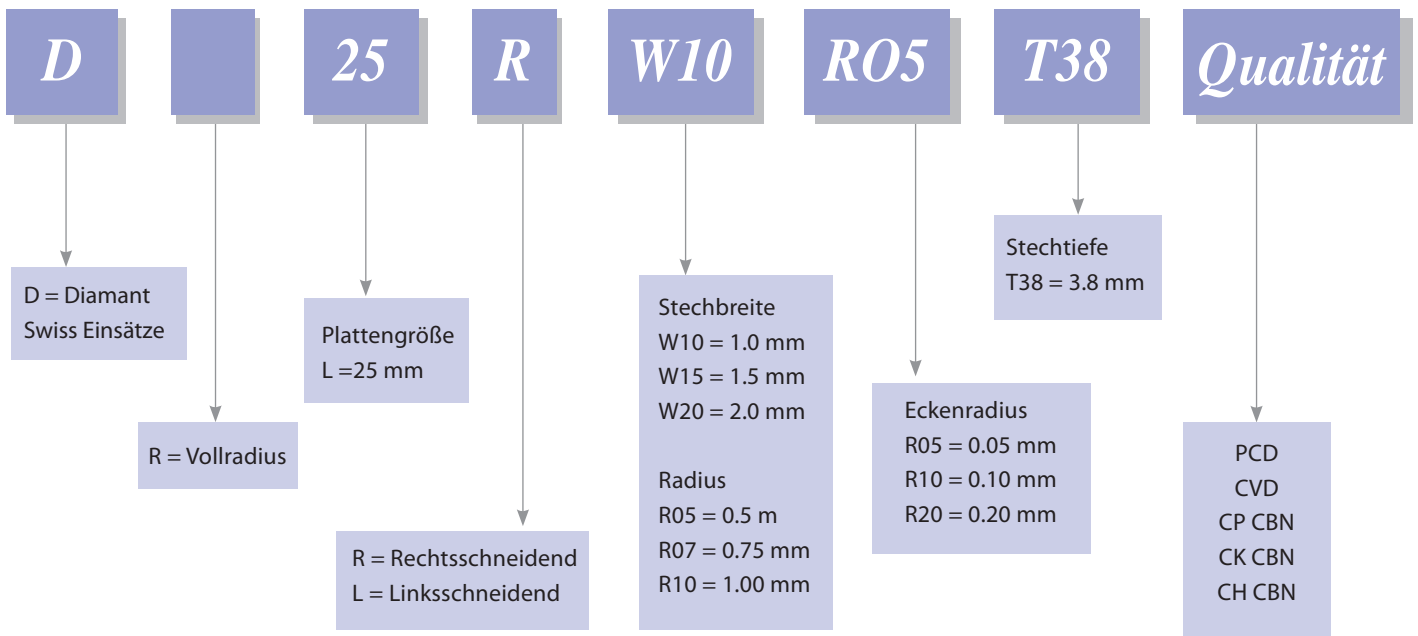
D

25

R

W10

RO5

T38

Qualität

D = Diamant
Swiss Einsätze

R = Vollradius

Plattengröße
L =25 mm

R = Rechtsschneidend
L = Linksschneidend

Stechbreite
W10 = 1.0 mm
W15 = 1.5 mm
W20 = 2.0 mm

Radius
R05 = 0.5 m
R07 = 0.75 mm
R10 = 1.00 mm

Eckenradius
R05 = 0.05 mm
R10 = 0.10 mm
R20 = 0.20 mm

Stechtiefe
T38 = 3.8 mm

PCD
CVD
CP CBN
CK CBN
CH CBN